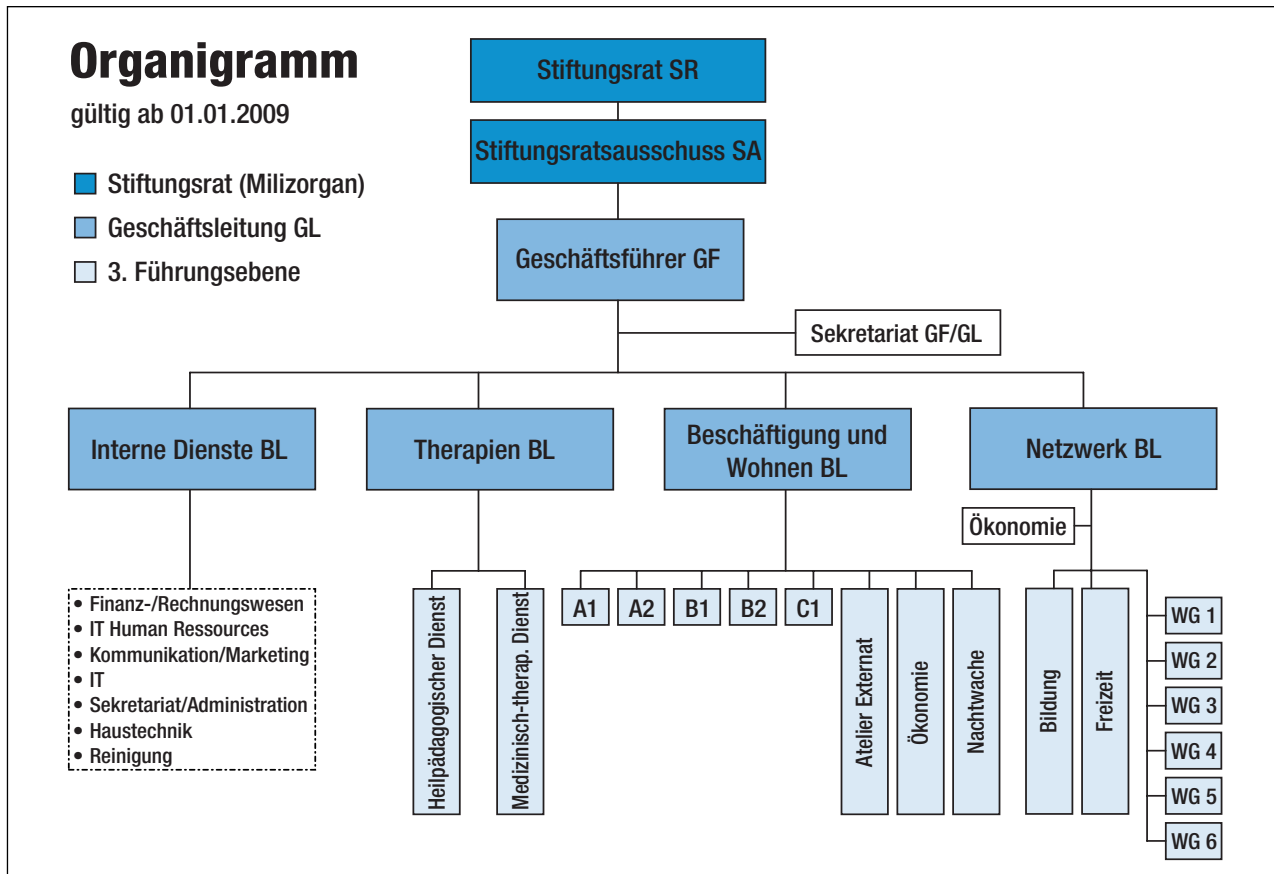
Organigramm

gültig ab 01.01.2009

Stiftungsrat (Milizorgan)

Geschäftsleitung GL

3. Führungsebene

Stiftungsrat SR

Stiftungsratsausschuss SA

Geschäftsführer GF

Sekretariat GF/GL

Interne Dienste BL

Therapien BL

Beschäftigung und Wohnen BL

Netzwerk BL

Ökonomie

• Finanz-/Rechnungswesen
• IT Human Ressources
• Kommunikation/Marketing
• IT
• Sekretariat/Administration
• Haustechnik
• Reinigung

Heilpädagogischer Dienst

Medizinisch-therap. Dienst

A1

A2

B1

B2

C1

Atelier Externat

Ökonomie

Nachtwache

Bildung

Freizeit

WG 1

WG 2

WG 3

WG 4

WG 5

WG 6